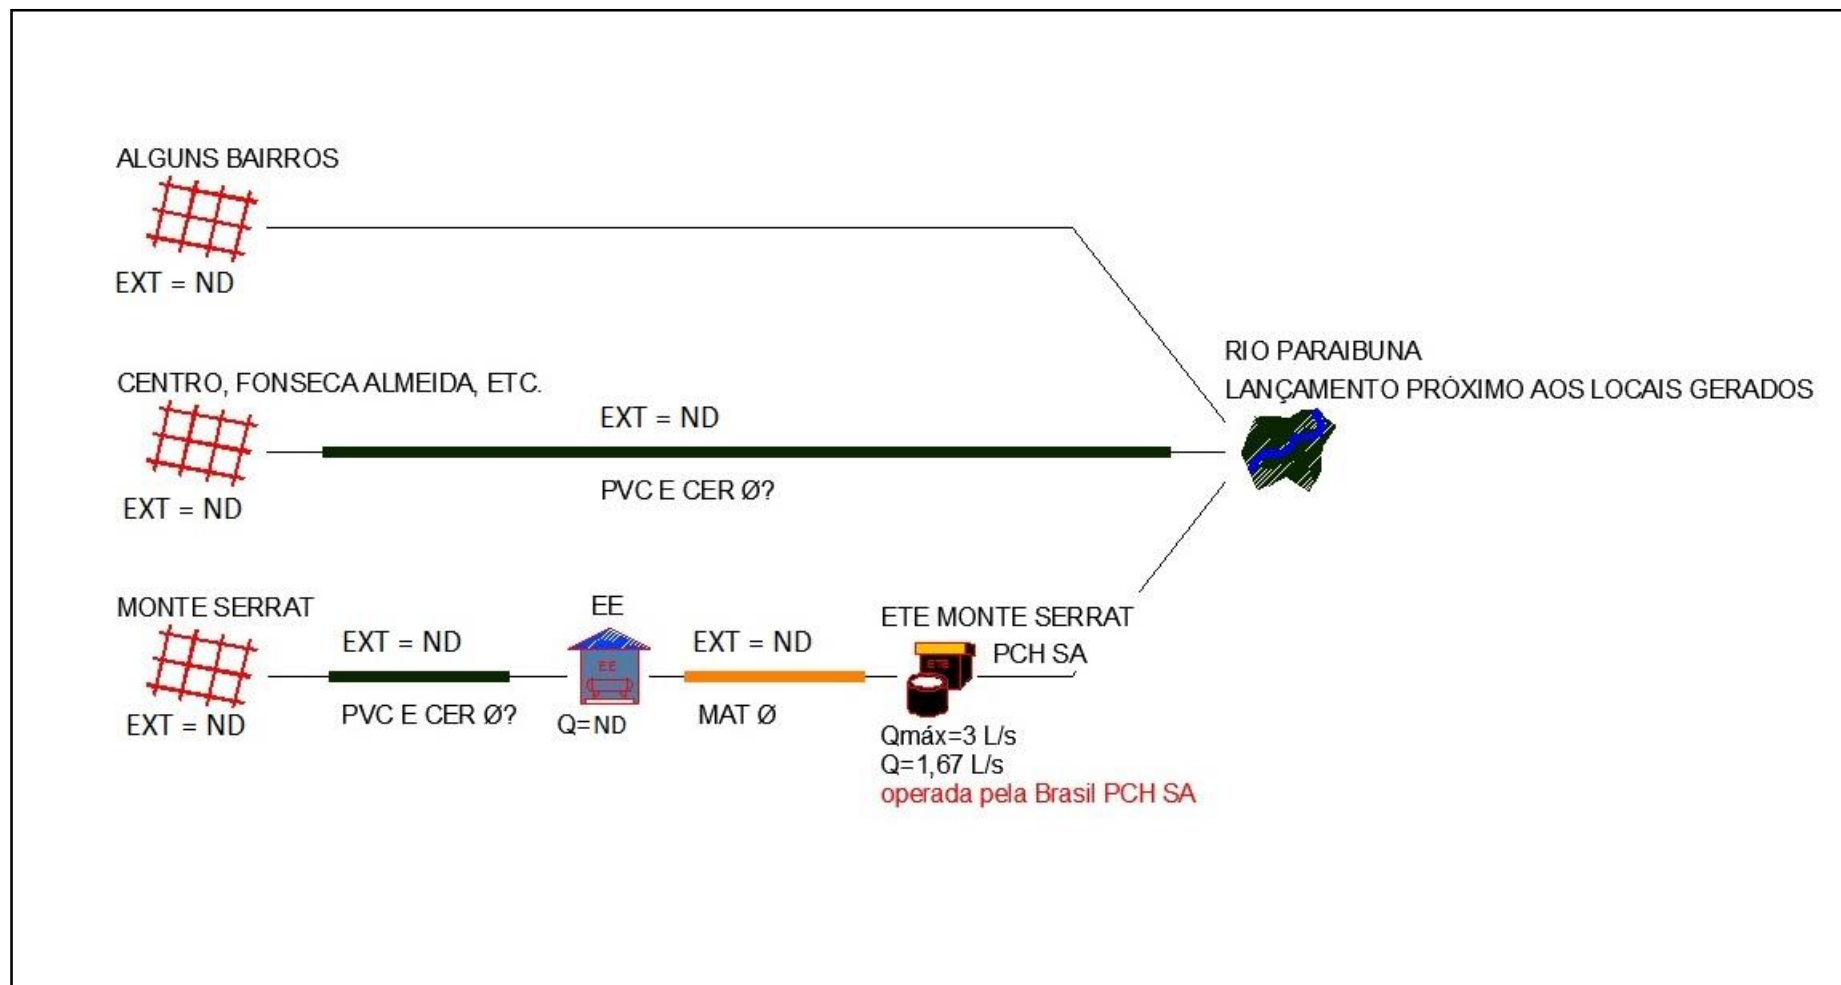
ALGUNS BAIRROS

EXT = ND

RIO PARAIBUNA
LANÇAMENTO PRÓXIMO AOS LOCAIS GERADOS

CENTRO, FONSECA ALMEIDA, ETC.

EXT = ND

PVC E CER Ø?

EXT = ND

MONTE SERRAT

EXT = ND

PVC E CER Ø?

EXT = ND

EE

EE

Q=ND

EXT = ND

MAT Ø

ETE MONTE SERRAT

ETE

PCH SA

Qmáx=3 L/s
Q=1,67 L/s
operada pela Brasil PCH SA